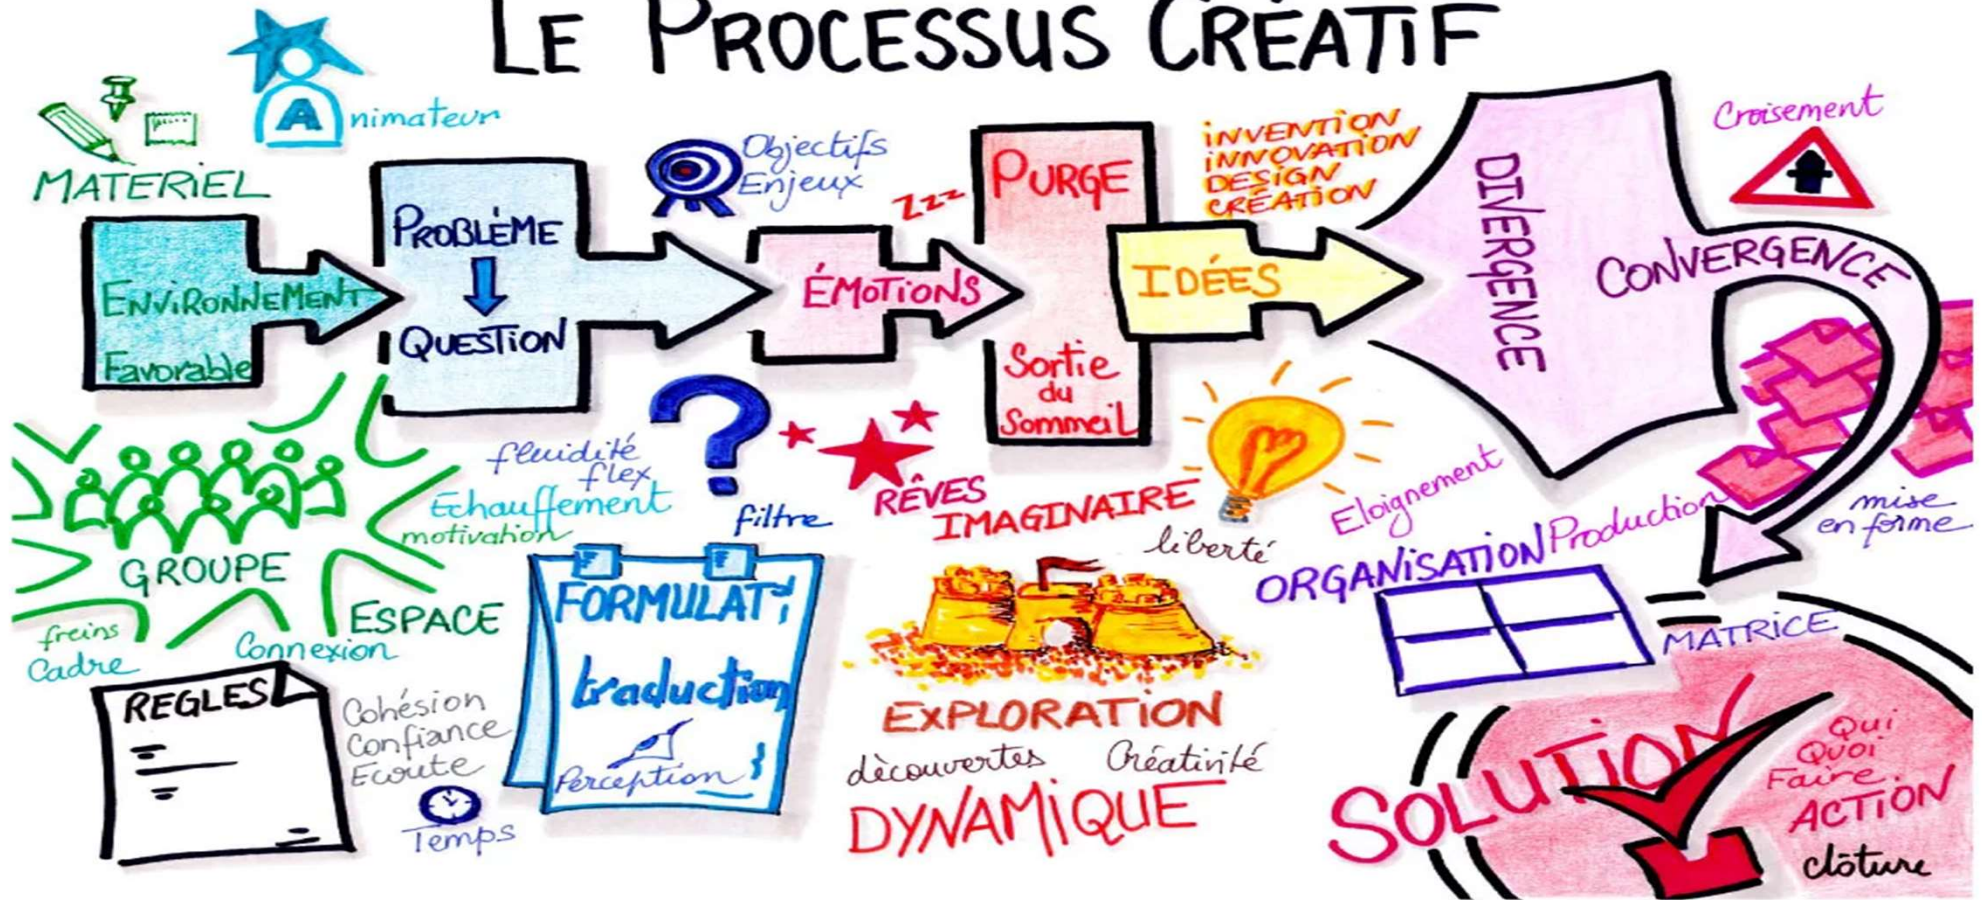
LE PROCESSUS CRÉATIF

A nimateur

MATERIEL

ENVIRONNEMENT Favorable

PROBLÈME
QUESTION

Objectifs
Enjeux

Zzz

ÉMOTIONS

PURGE

Sortie du Sommeil

INVENTION
INNOVATION
DESIGN
CRÉATION

IDÉES

DIVERGENCE

Croisement

CONVERGENCE

GROUPE

fluidité
flex
Echauffement
motivation

filtre

RÊVES
IMAGINAIRE

liberté

Eloignement

ORGANISATION Production

mise en forme

freins
Cadre
Connexion
ESPACE

FORMULATI

traduction

Perception

MATRICE

REGLES

Cohésion
Confiance
Ecoute

Temps

EXPLORATION

découvertes
Créativité

DYNAMIQUE

SOLUTION

Qui
Quoi
Faire
ACTION
clôture